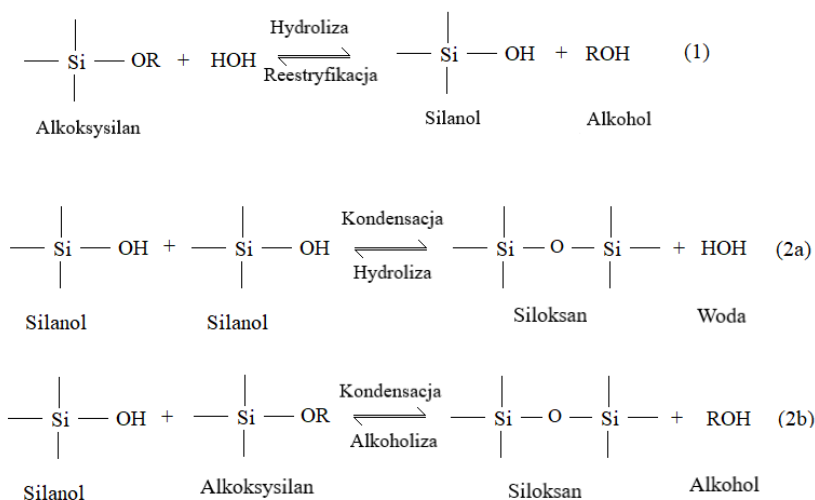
$-\overset{|}{\underset{|}{Si}}-OR + HOH \underset{\text{Reestryfikacja}}{\overset{\text{Hydroliza}}{\rightleftharpoons}} -\overset{|}{\underset{|}{Si}}-OH + ROH$ (1)

Alkoksysilan Silanol Alkohol

$-\overset{|}{\underset{|}{Si}}-OH + -\overset{|}{\underset{|}{Si}}-OH \underset{\text{Hydroliza}}{\overset{\text{Kondensacja}}{\rightleftharpoons}} -\overset{|}{\underset{|}{Si}}-O-\overset{|}{\underset{|}{Si}}- + HOH$ (2a)

Silanol Silanol Siloksan Woda

$-\overset{|}{\underset{|}{Si}}-OH + -\overset{|}{\underset{|}{Si}}-OR \underset{\text{Alkoholiza}}{\overset{\text{Kondensacja}}{\rightleftharpoons}} -\overset{|}{\underset{|}{Si}}-O-\overset{|}{\underset{|}{Si}}- + ROH$ (2b)

Silanol Alkoksysilan Siloksan Alkohol